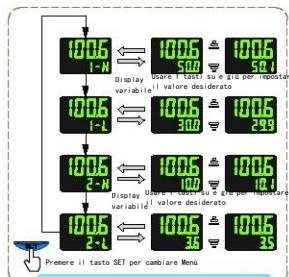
100.6
1-H
100.6
50.0
100.6
50.1
Display variabile
Usare i tasti su e giù per impostare il valore desiderato
100.6
1-L
100.6
30.0
100.6
29.9
100.6
2-H
100.6
10.0
100.6
10.1
Display variabile
Usare i tasti su e giù per impostare il valore desiderato
100.6
2-L
100.6
3.6
100.6
3.5
SET
Premere il tasto SET per cambiare Menù